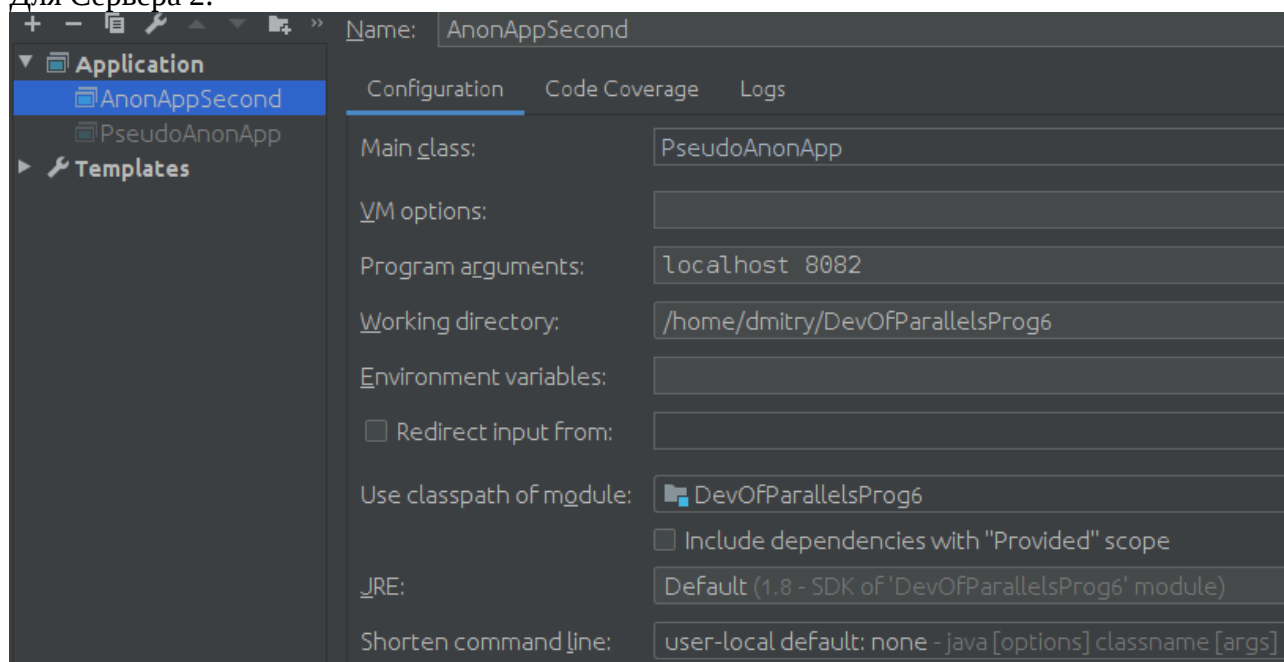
Для Сервера 2:

Application
AnonAppSecond
PseudoAnonApp
Templates

Name: AnonAppSecond

Configuration Code Coverage Logs

Main class: PseudoAnonApp
VM options:
Program arguments: localhost 8082
Working directory: /home/dmitry/DevOfParallelsProg6
Environment variables:
Redirect input from:
Use classpath of module: DevOfParallelsProg6
Include dependencies with "Provided" scope
JRE: Default (1.8 - SDK of 'DevOfParallelsProg6' module)
Shorten command line: user-local default: none - java [options] classname [args]